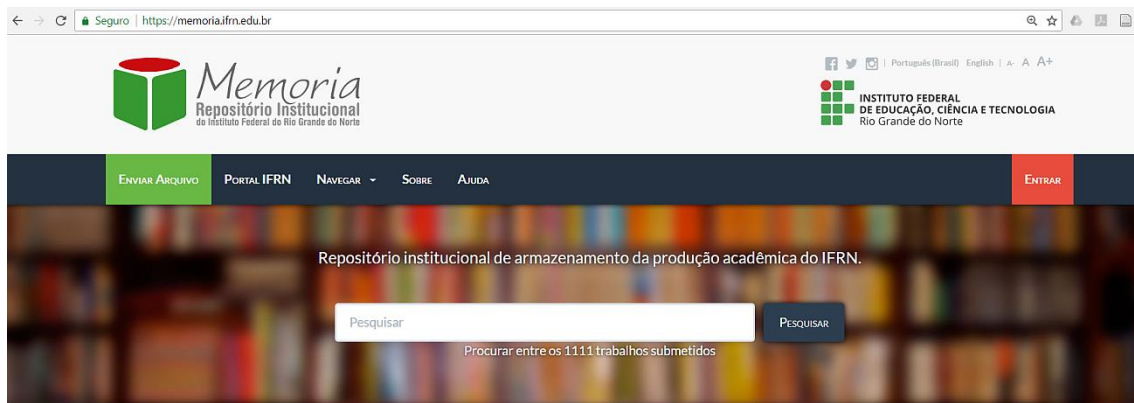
Seguro | https://memoria.ifrn.edu.br

Memoria
Repositório Institucional
do Instituto Federal do Rio Grande do Norte

| Português (Brasil) English | A- A A+

INSTITUTO FEDERAL
DE EDUCAÇÃO, CIÊNCIA E TECNOLOGIA
Rio Grande do Norte

Enviar Arquivo Portal IFRN Navegar Sobre Ajuda Entrar

Repositório institucional de armazenamento da produção acadêmica do IFRN.

Pesquisar
Pesquisar
Procurar entre os 1111 trabalhos submetidos